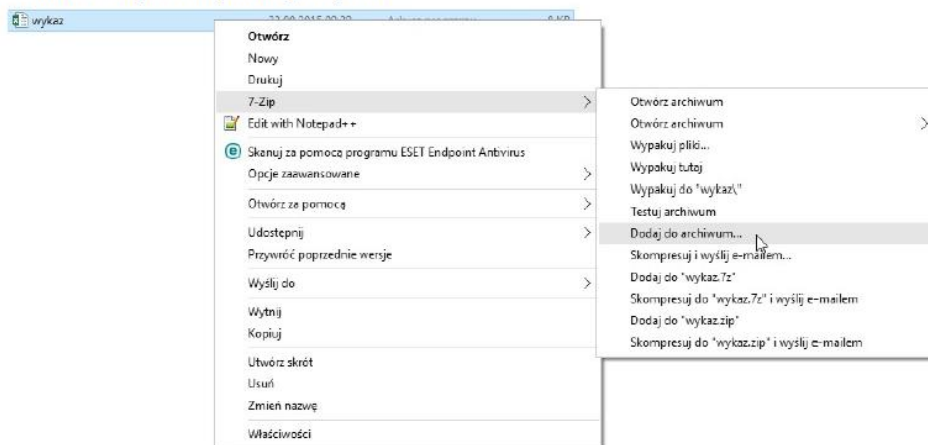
wykaz 22.09.2015 09:29 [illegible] 6 KB

Otwórz
Nowy
Drukuj
7-Zip
Edit with Notepad++
Skanuj za pomocą programu ESET Endpoint Antivirus
Opcje zaawansowane
Otwórz za pomocą
Udostępnij
Przywróć poprzednie wersje
Wyślij do
Wytnij
Kopiuj
Utwórz skrót
Usuń
Zmień nazwę
Właściwości

Otwórz archiwum
Otwórz archiwum
Wypakuj pliki...
Wypakuj tutaj
Wypakuj do "wykaz\"
Testuj archiwum
Dodaj do archiwum...
Skompresuj i wyślij e-mailem...
Dodaj do "wykaz.7z"
Skompresuj do "wykaz.7z" i wyślij e-mailem
Dodaj do "wykaz.zip"
Skompresuj do "wykaz.zip" i wyślij e-mailem